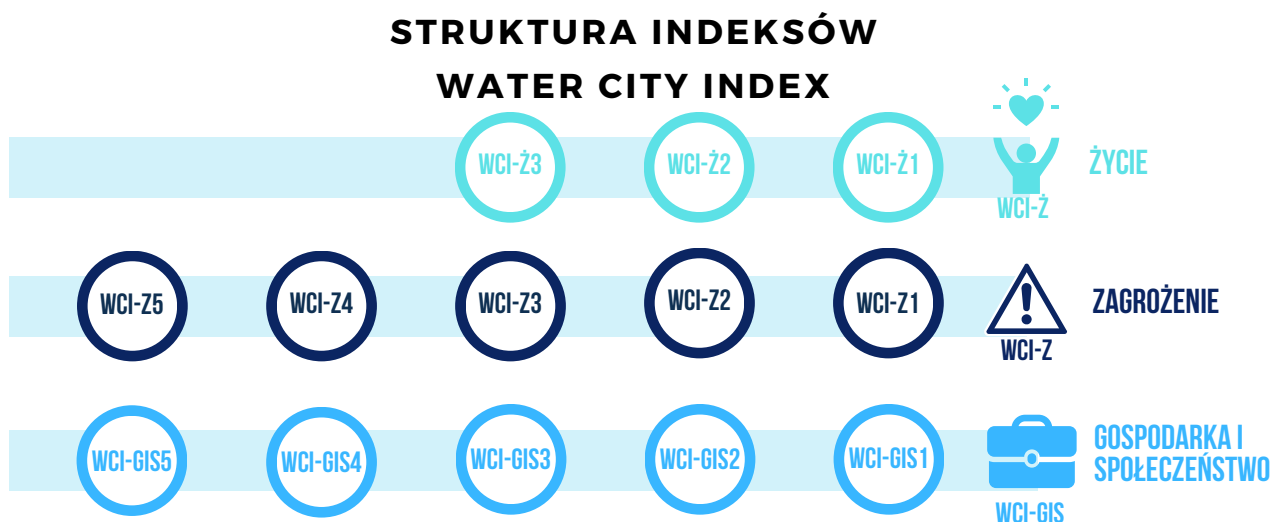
STRUKTURA INDEKSÓW
WATER CITY INDEX

WCI-Ż3 WCI-Ż2 WCI-Ż1 WCI-Ż ŻYCIE

WCI-Z5 WCI-Z4 WCI-Z3 WCI-Z2 WCI-Z1 WCI-Z ZAGROŻENIE

WCI-GIS5 WCI-GIS4 WCI-GIS3 WCI-GIS2 WCI-GIS1 WCI-GIS GOSPODARKA I SPOŁECZEŃSTWO